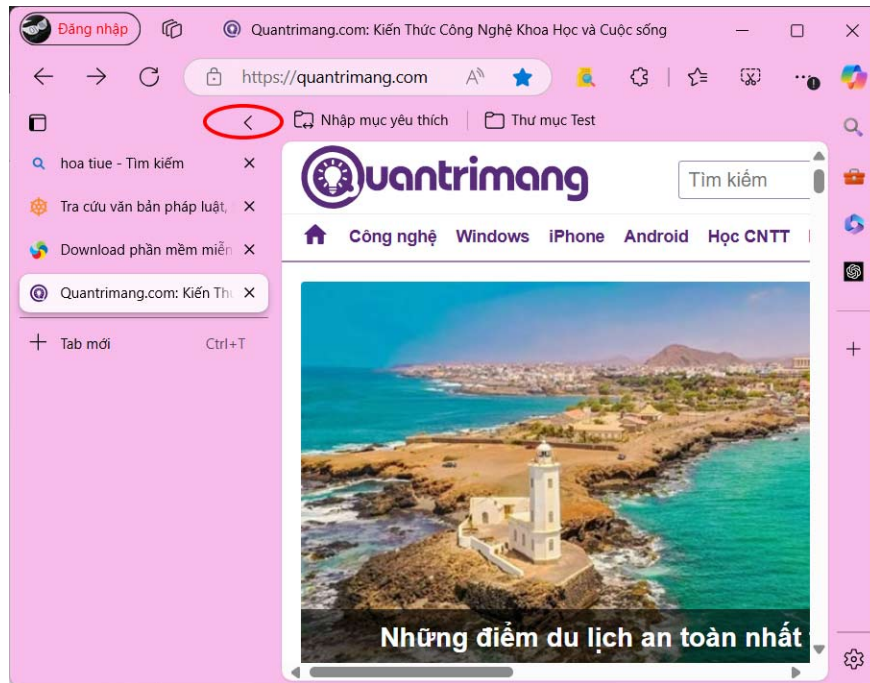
Đăng nhập

Quantrimang.com: Kiến Thức Công Nghệ Khoa Học và Cuộc sống

https://quantrimang.com

Nhập mục yêu thích

Thư mục Test

hoa tiue - Tìm kiếm

Tra cứu văn bản pháp luật,

Download phần mềm miễn

Quantrimang.com: Kiến Th

Tab mới Ctrl+T

Quantrimang

Tìm kiếm

Công nghệ Windows iPhone Android Học CNTT

Những điểm du lịch an toàn nhất